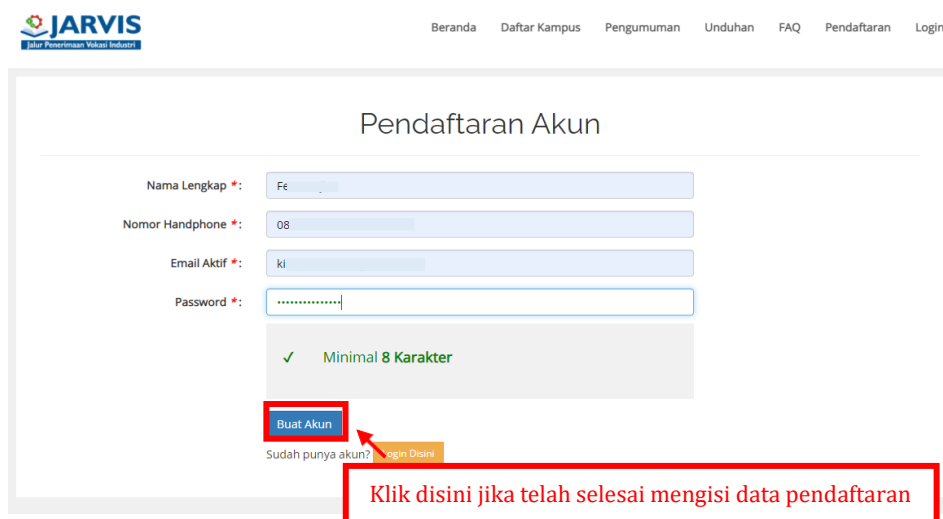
JARVIS
Jalur Penerimaan Vokasi Industri

Beranda Daftar Kampus Pengumuman Unduhan FAQ Pendaftaran Login

Pendaftaran Akun

Nama Lengkap *: Fe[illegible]

Nomor Handphone *: 08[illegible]

Email Aktif *: ki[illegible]

Password *: ••••••••••••••

✓ Minimal 8 Karakter

Buat Akun

Sudah punya akun? Login Disini

Klik disini jika telah selesai mengisi data pendaftaran